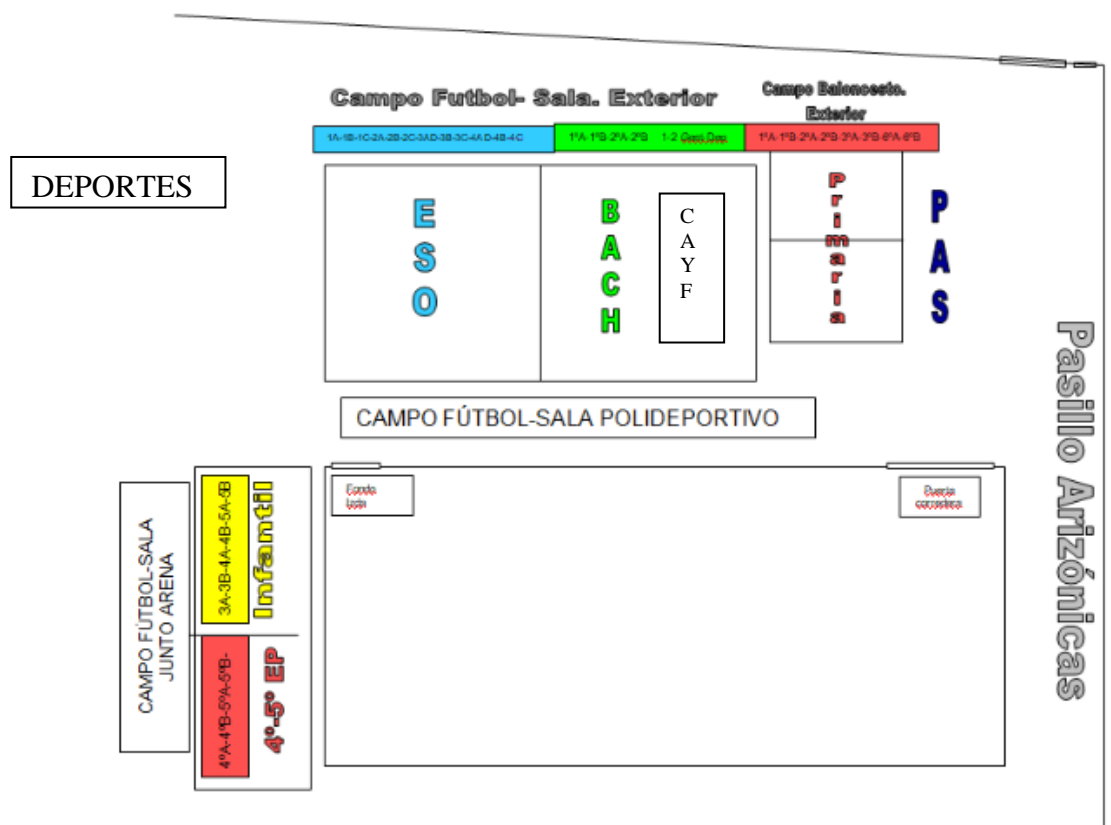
DEPORTES

Campo Futbol- Sala. Exterior

Campo Baloncesto. Exterior

1A-1B-1C-2A-2B-2C-3AD-3B-3C-4A D-4B-4C

1ºA-1ºB-2ºA-2ºB 1-2 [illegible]

1ºA-1ºB-2ºA-2ºB-3ºA-3ºB-6ºA-6ºB

E
S
O

B
A
C
H

C
A
Y
F

Primaria

P
A
S

Pasillo Arizónicas

CAMPO FÚTBOL-SALA POLIDEPORTIVO

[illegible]

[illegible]

CAMPO FÚTBOL-SALA JUNTO ARENA

3A-3B-4A-4B-5A-5B

Infantil

4ºA-4ºB-5ºA-5ºB-

4º-5º EP